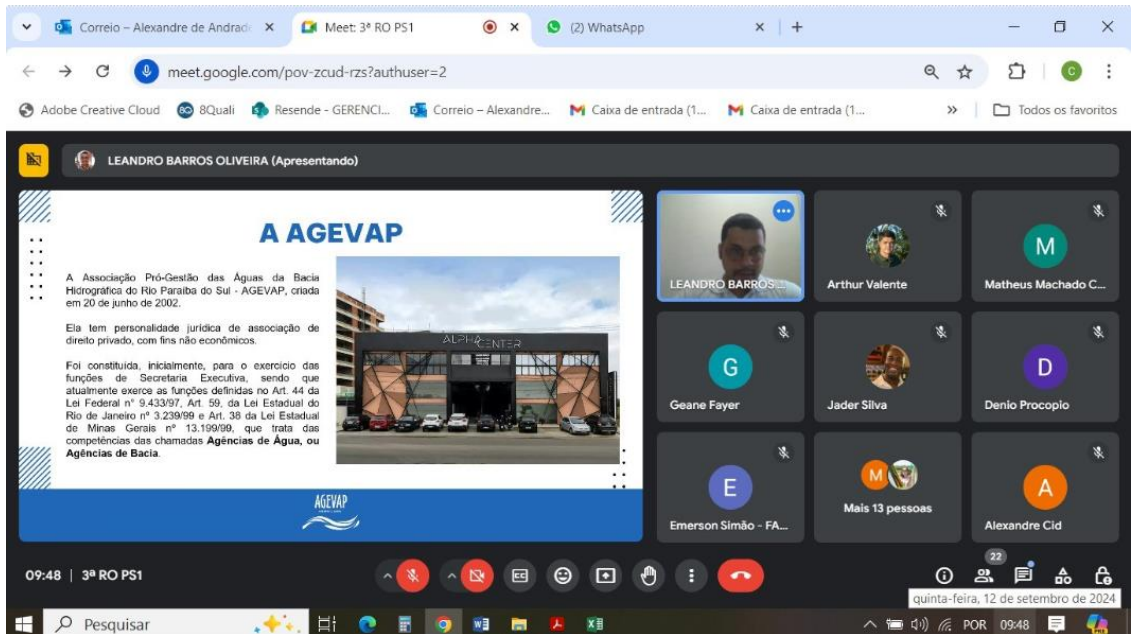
Correio – Alexandre de Andrad ×
Meet: 3ª RO PS1 ×
(2) WhatsApp ×
+

meet.google.com/pov-zcud-rzs?authuser=2

Adobe Creative Cloud
8Quali
Resende - GERENCI...
Correio – Alexandre...
Caixa de entrada (1...
Caixa de entrada (1...
»
Todos os favoritos

LEANDRO BARROS OLIVEIRA (Apresentando)

A AGEVAP

A Associação Pró-Gestão das Águas da Bacia Hidrográfica do Rio Paraíba do Sul - AGEVAP, criada em 20 de junho de 2002.

Ela tem personalidade jurídica de associação de direito privado, com fins não econômicos.

Foi constituída, inicialmente, para o exercício das funções de Secretaria Executiva, sendo que atualmente exerce as funções definidas no Art. 44 da Lei Federal nº 9.433/97, Art. 59, da Lei Estadual do Rio de Janeiro nº 3.239/99 e Art. 38 da Lei Estadual de Minas Gerais nº 13.199/99, que trata das competências das chamadas **Agências de Água, ou Agências de Bacia**.

ALPHA CENTER

AGEVAP

LEANDRO BARROS ...
Arthur Valente
M
Matheus Machado C...
G
Geane Fayer
Jader Silva
D
Denio Procopio
E
Emerson Simão - FA...
M
Mais 13 pessoas
A
Alexandre Cid

09:48 | 3ª RO PS1

22

quinta-feira, 12 de setembro de 2024

Pesquisar
POR 09:48